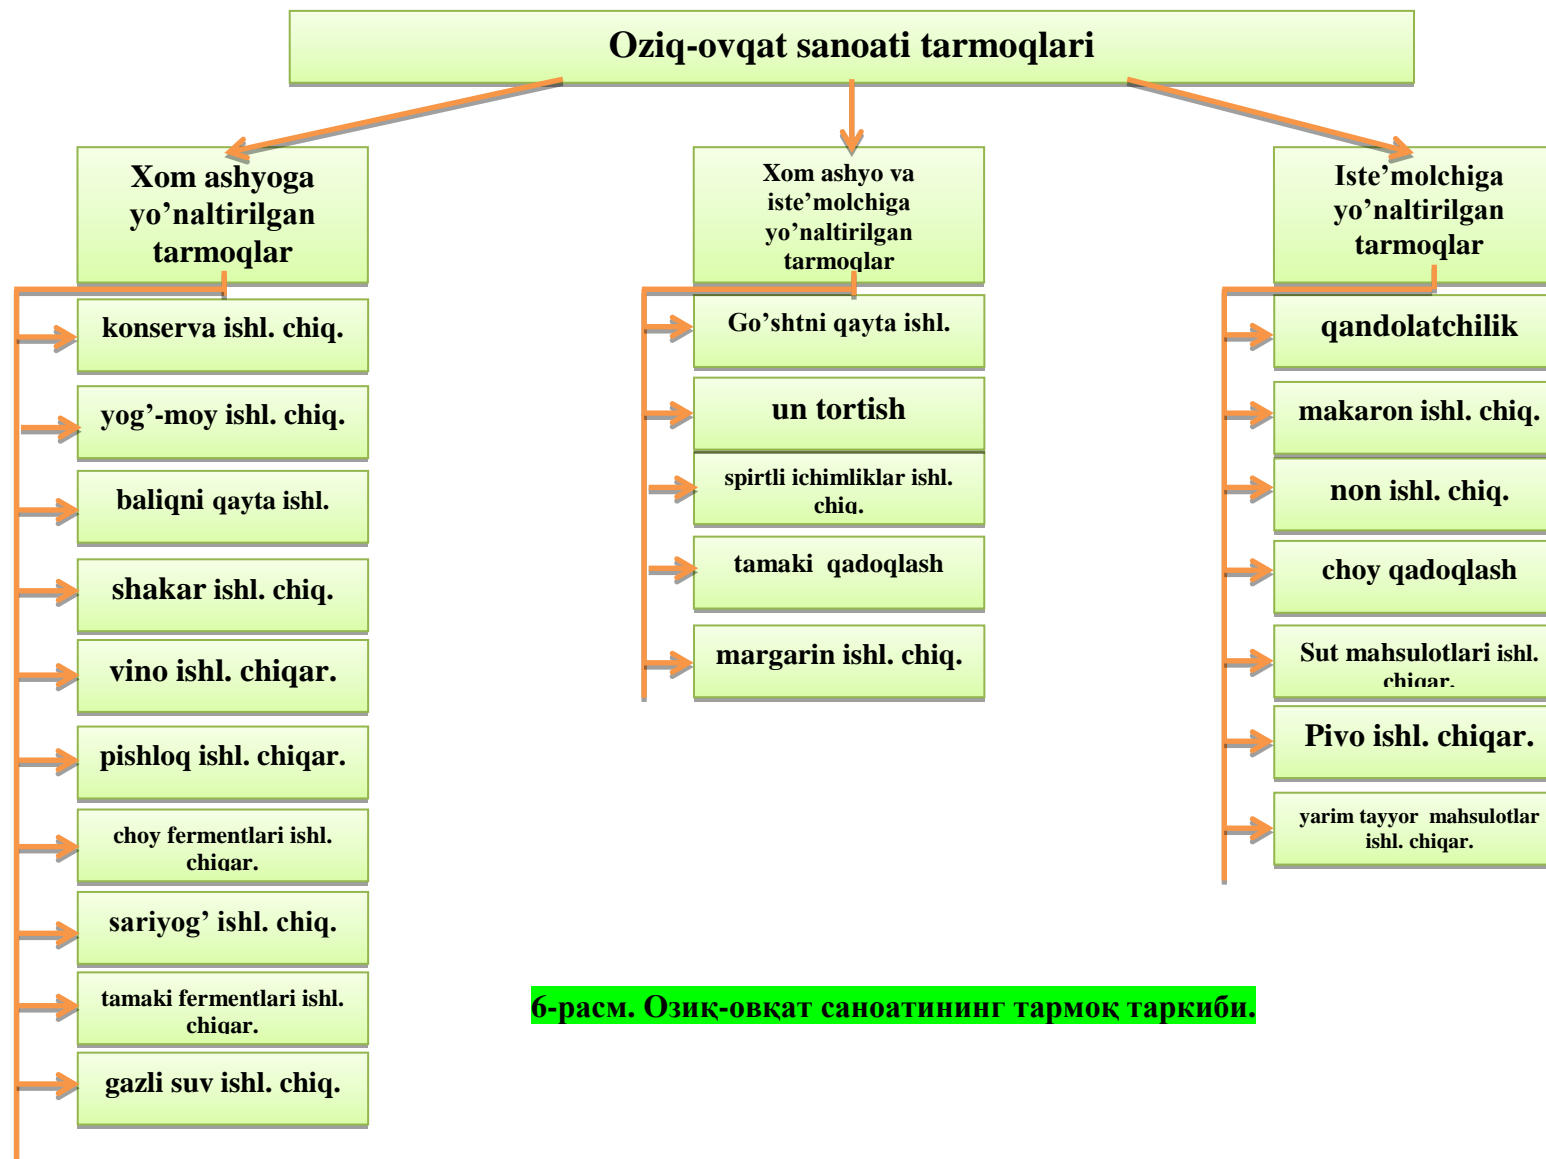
Oziq-ovqat sanoati tarmoqlari

Xom ashyoga yo’naltirilgan tarmoqlar

konserva ishl. chiq.

yog’-moy ishl. chiq.

baliqni qayta ishl.

shakar ishl. chiq.

vino ishl. chiqar.

pishloq ishl. chiqar.

choy fermentlari ishl. chiqar.

sariyog’ ishl. chiq.

tamaki fermentlari ishl. chiqar.

gazli suv ishl. chiq.

Xom ashyo va iste’molchiga yo’naltirilgan tarmoqlar

Go’shtni qayta ishl.

un tortish

spirtli ichimliklar ishl. chiq.

tamaki qadoqlash

margarin ishl. chiq.

Iste’molchiga yo’naltirilgan tarmoqlar

qandolatchilik

makaron ishl. chiq.

non ishl. chiq.

choy qadoqlash

Sut mahsulotlari ishl. chiqar.

Pivo ishl. chiqar.

yarim tayyor mahsulotlar ishl. chiqar.

6-расм. Озиқ-овқат саноатининг тармоқ таркиби.